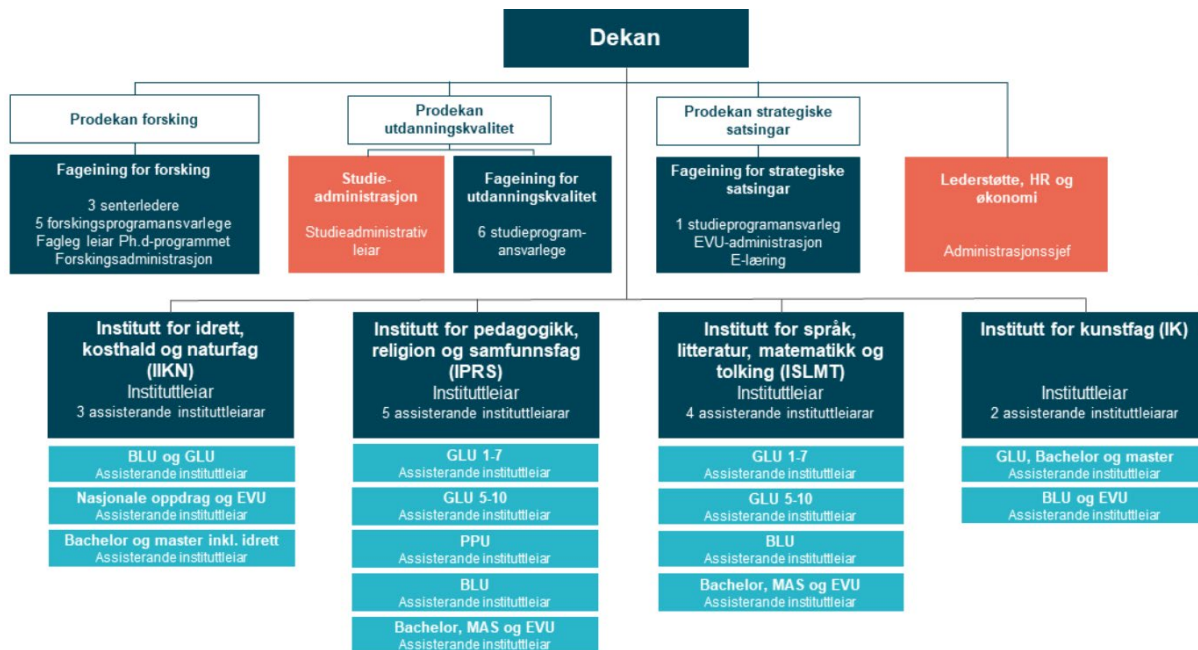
Dekan

Prodekan forsking

Prodekan utdanningskvalitet

Prodekan strategiske satsingar

Fageining for forsking
3 senterledere
5 forskingsprogramansvarlege
Fagleg leiar Ph.d-programmet
Forskingsadministrasjon

Studieadministrasjon
Studieadministrativ leiar

Fageining for utdanningskvalitet
6 studieprogramansvarlege

Fageining for strategiske satsingar
1 studieprogramansvarleg
EVU-administrasjon
E-læring

Lederstøtte, HR og økonomi
Administrasjonssjef

Institutt for idrett, kosthald og naturfag (IIKN)
Instituttleiar
3 assisterande instituttleiarar

BLU og GLU
Assisterande instituttleiar

Nasjonale oppdrag og EVU
Assisterande instituttleiar

Bachelor og master inkl. idrett
Assisterande instituttleiar

Institutt for pedagogikk, religion og samfunnsfag (IPRS)
Instituttleiar
5 assisterande instituttleiarar

GLU 1-7
Assisterande instituttleiar

GLU 5-10
Assisterande instituttleiar

PPU
Assisterande instituttleiar

BLU
Assisterande instituttleiar

Bachelor, MAS og EVU
Assisterande instituttleiar

Institutt for språk, litteratur, matematikk og tolking (ISLMT)
Instituttleiar
4 assisterande instituttleiarar

GLU 1-7
Assisterande instituttleiar

GLU 5-10
Assisterande instituttleiar

BLU
Assisterande instituttleiar

Bachelor, MAS og EVU
Assisterande instituttleiar

Institutt for kunstfag (IK)
Instituttleiar
2 assisterande instituttleiarar

GLU, Bachelor og master
Assisterande instituttleiar

BLU og EVU
Assisterande instituttleiar